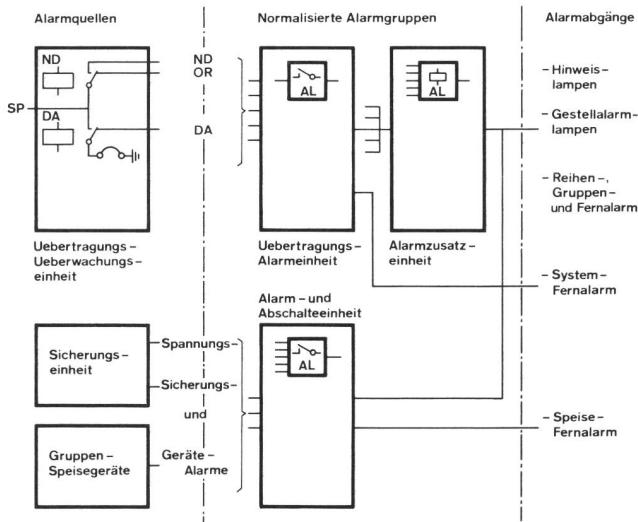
Alarmquellen

Normalisierte Alarmgruppen

Alarmabgänge

ND

ND
OR

SP

DA

DA

AL

AL

- Hinweislampen

- Gestellalarmlampen

- Reihen-, Gruppen- und Fernalarm

Uebertragungs-Ueberwachungseinheit

Uebertragungs-Alarmeinheit

Alarmzusatzeinheit

- System-Fernalarm

Alarm- und Abschalteeinheit

Sicherungseinheit

Spannungs-

Sicherungs-

und

AL

Gruppen-Speisegeräte

Geräte-Alarme

- Speise-Fernalarm